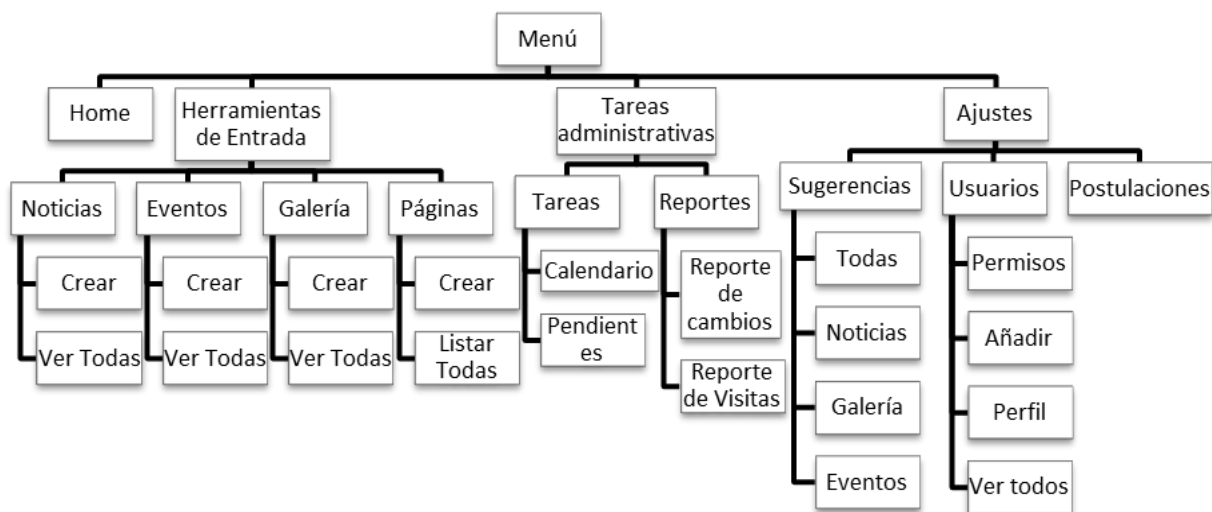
Menú

Home

Herramientas de Entrada

Noticias
Crear
Ver Todas

Eventos
Crear
Ver Todas

Galería
Crear
Ver Todas

Páginas
Crear
Listar Todas

Tareas administrativas

Tareas
Calendario
Pendient es

Reportes
Reporte de cambios
Reporte de Visitas

Ajustes

Sugerencias
Todas
Noticias
Galería
Eventos

Usuarios
Permisos
Añadir
Perfil
Ver todos

Postulaciones